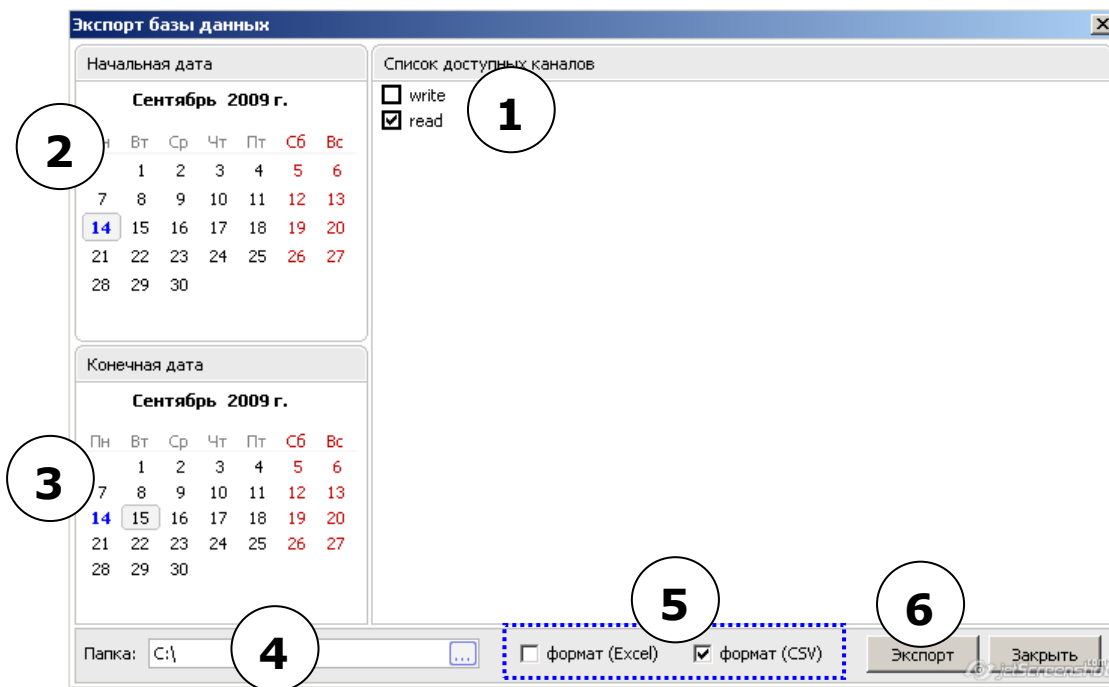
Экспорт базы данных

Начальная дата

Сентябрь 2009 г.

| Пн | Вт | Ср | Чт | Пт | Сб | Вс |
|---|---|---|---|---|---|---|
| | 1 | 2 | 3 | 4 | 5 | 6 |
| 7 | 8 | 9 | 10 | 11 | 12 | 13 |
| 14 | 15 | 16 | 17 | 18 | 19 | 20 |
| 21 | 22 | 23 | 24 | 25 | 26 | 27 |
| 28 | 29 | 30 | | | | |

Конечная дата

Сентябрь 2009 г.

| Пн | Вт | Ср | Чт | Пт | Сб | Вс |
|---|---|---|---|---|---|---|
| | 1 | 2 | 3 | 4 | 5 | 6 |
| 7 | 8 | 9 | 10 | 11 | 12 | 13 |
| 14 | 15 | 16 | 17 | 18 | 19 | 20 |
| 21 | 22 | 23 | 24 | 25 | 26 | 27 |
| 28 | 29 | 30 | | | | |

Список доступных каналов

write

read

1

2

3

Папка: C:\ ...

4

5

формат (Excel)

формат (CSV)

6

Экспорт

Закрыть

JetScreenshot